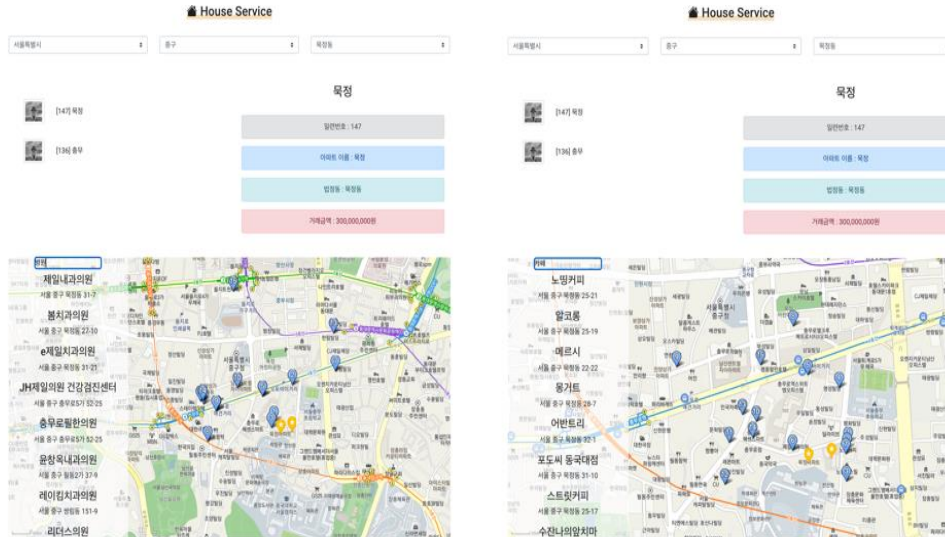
House Service

서울특별시
중구
묵정동

묵정

[147] 묵정

[136] 충무

일련번호 : 147

아파트 이름 : 묵정

법정동 : 묵정동

거래금액 : 300,000,000원

병원

제일내과의원
서울 중구 묵정동 31-7

봄치과의원
서울 중구 묵정동 27-10

e제일치과의원
서울 중구 묵정동 31-21

JH제일의원 건강검진센터
서울 중구 충무로5가 52-25

충무로필한의원
서울 중구 충무로5가 52-25

윤창옥내과의원
서울 중구 필동2가 37-9

레이킴치과의원
서울 중구 필동1가 151-9

리더스의원

House Service

서울특별시
중구
묵정동

묵정

[147] 묵정

[136] 충무

일련번호 : 147

아파트 이름 : 묵정

법정동 : 묵정동

거래금액 : 300,000,000원

카페

노띵커피
서울 중구 묵정동 25-21

알코롱
서울 중구 묵정동 25-19

메르시
서울 중구 묵정동 22-22

동거트
서울 중구 묵정동 28-7

어반트리
서울 중구 묵정동 32-1

포도씨 동국대점
서울 중구 묵정동 31-10

스트릿커피
서울 중구 묵정동 25-17

수잔나의앞치마